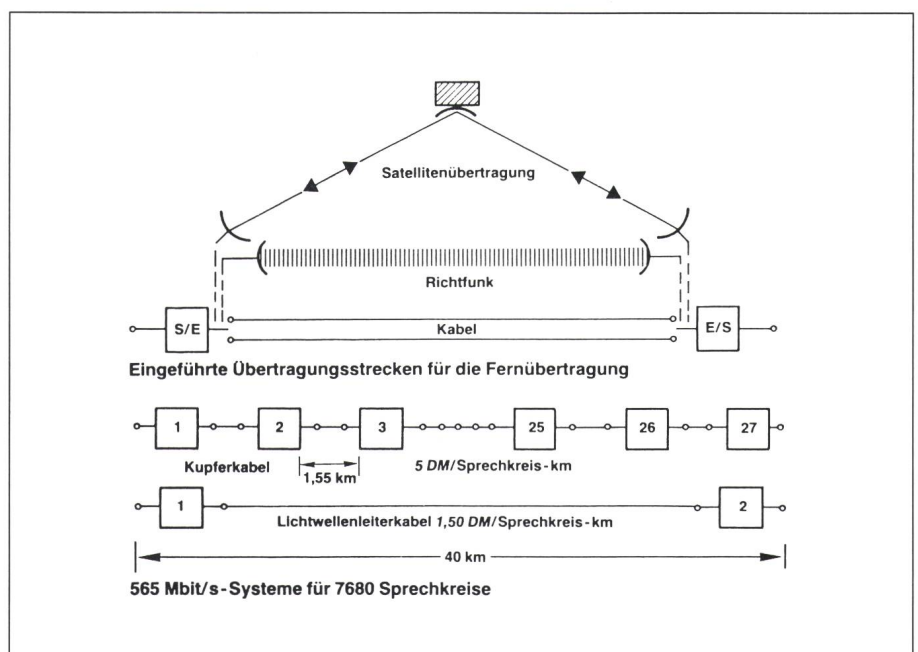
Satellitenübertragung

Richtfunk

S/E

Kabel

E/S

Eingeführte Übertragungsstrecken für die Fernübertragung

1

2

3

25

26

27

Kupferkabel

1,55 km

5 DM/Sprechkreis-km

1

2

Lichtwellenleiterkabel 1,50 DM/Sprechkreis-km

40 km

565 Mbit/s-Systeme für 7680 Sprechkreise